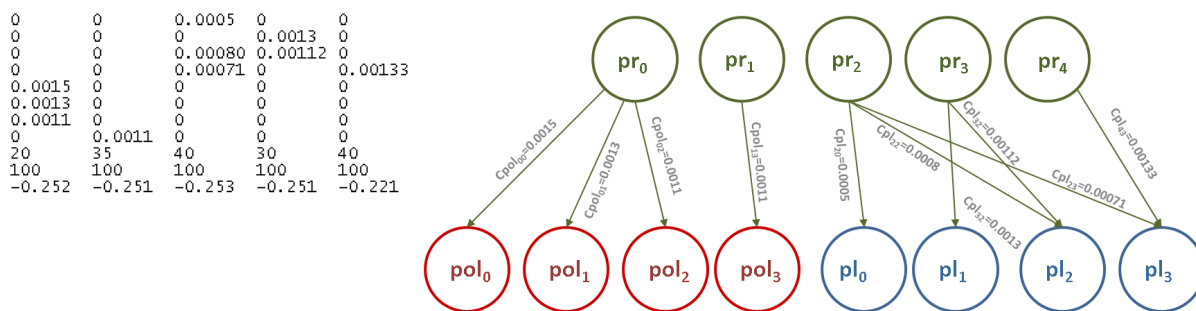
| | | | | |
|---|---|---|---|---|
| 0 | 0 | 0.0005 | 0 | 0 |
| 0 | 0 | 0 | 0.0013 | 0 |
| 0 | 0 | 0.00080 | 0.00112 | 0 |
| 0 | 0 | 0.00071 | 0 | 0.00133 |
| 0.0015 | 0 | 0 | 0 | 0 |
| 0.0013 | 0 | 0 | 0 | 0 |
| 0.0011 | 0 | 0 | 0 | 0 |
| 0 | 0.0011 | 0 | 0 | 0 |
| 20 | 35 | 40 | 30 | 40 |
| 100 | 100 | 100 | 100 | 100 |
| -0.252 | -0.251 | -0.253 | -0.251 | -0.221 |

$pr_0$ $pr_1$ $pr_2$ $pr_3$ $pr_4$

$Cpol_{00}=0.0015$
$Cpol_{01}=0.0013$
$Cpol_{02}=0.0011$
$Cpol_{13}=0.0011$
$Cpl_{20}=0.0005$
$Cpl_{22}=0.0008$
$Cpl_{32}=0.00112$
$Cpl_{23}=0.00071$
$Cpl_{31}=0.0013$
$Cpl_{43}=0.00133$

$pol_0$ $pol_1$ $pol_2$ $pol_3$ $pl_0$ $pl_1$ $pl_2$ $pl_3$